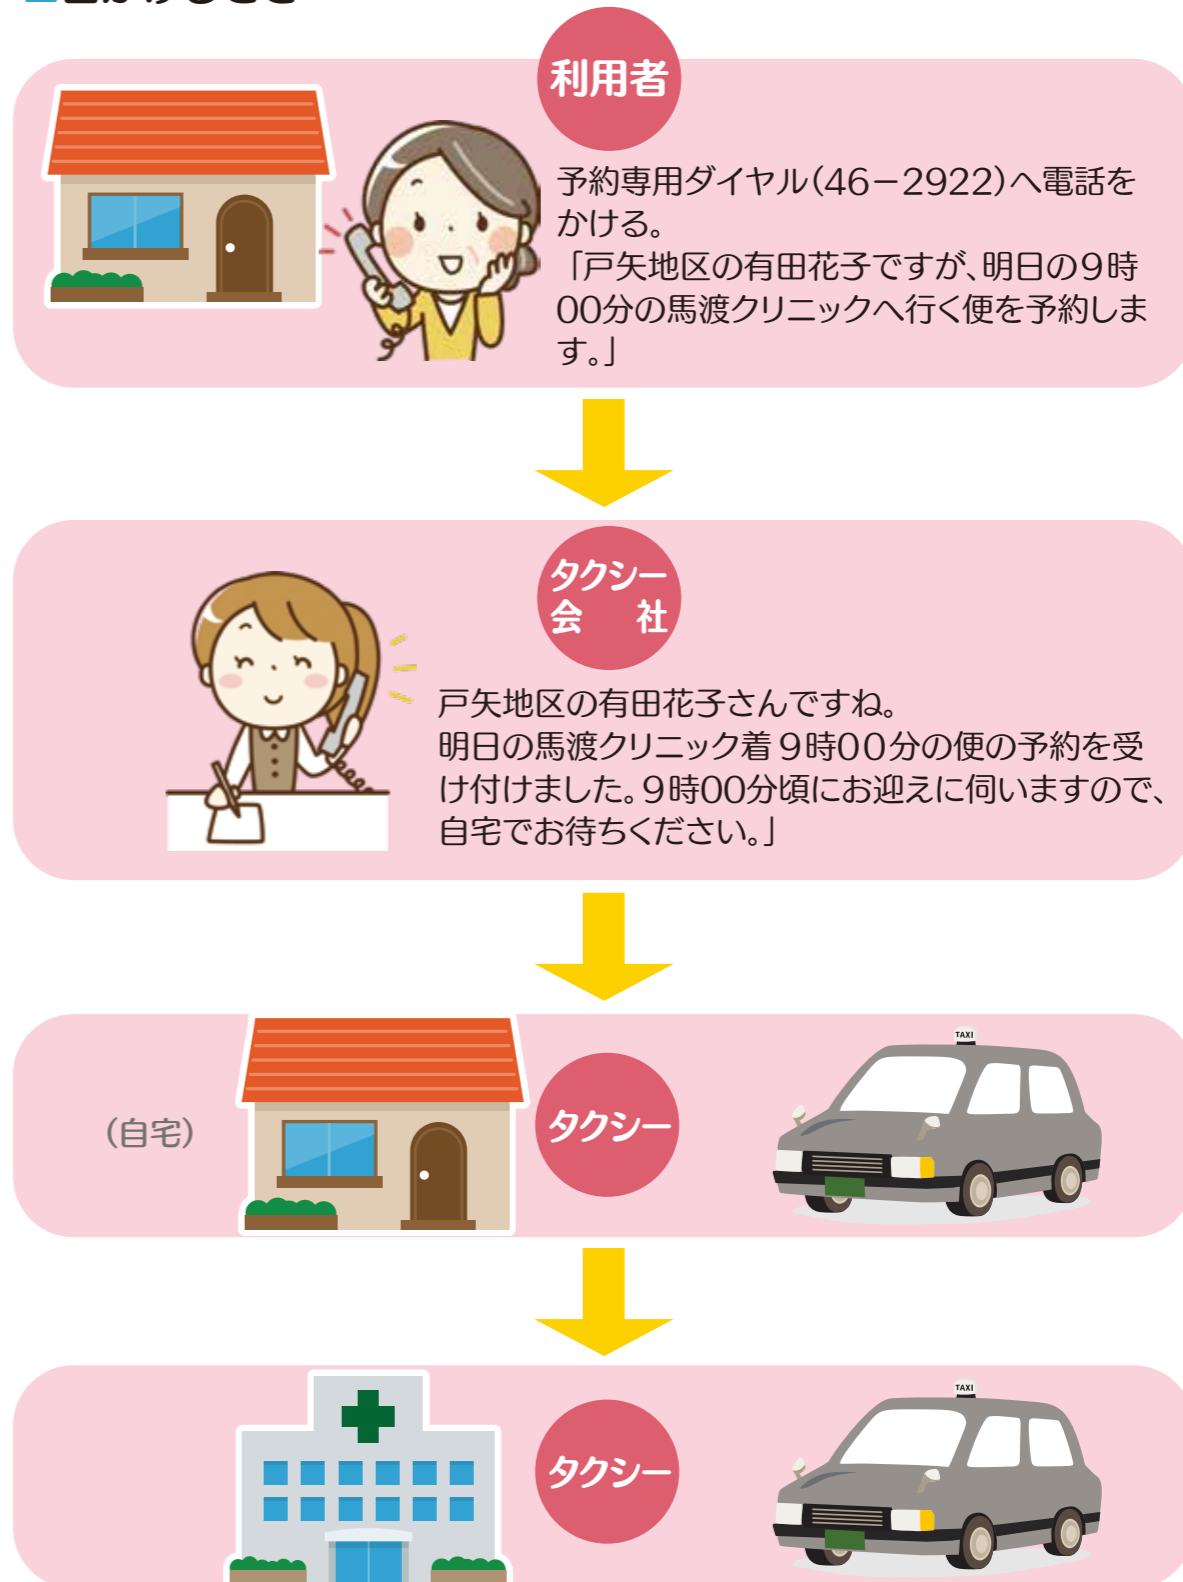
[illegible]

利用者

予約専用ダイヤル(46−2922)へ電話をかける。
「戸矢地区の有田花子ですが、明日の9時00分の馬渡クリニックへ行く便を予約します。」

タクシー会社

戸矢地区の有田花子さんですね。
明日の馬渡クリニック着 9時00分の便の予約を受け付けました。9時00分頃にお迎えに伺いますので、自宅でお待ちください。」

(自宅)

タクシー

TAXI

タクシー

TAXI